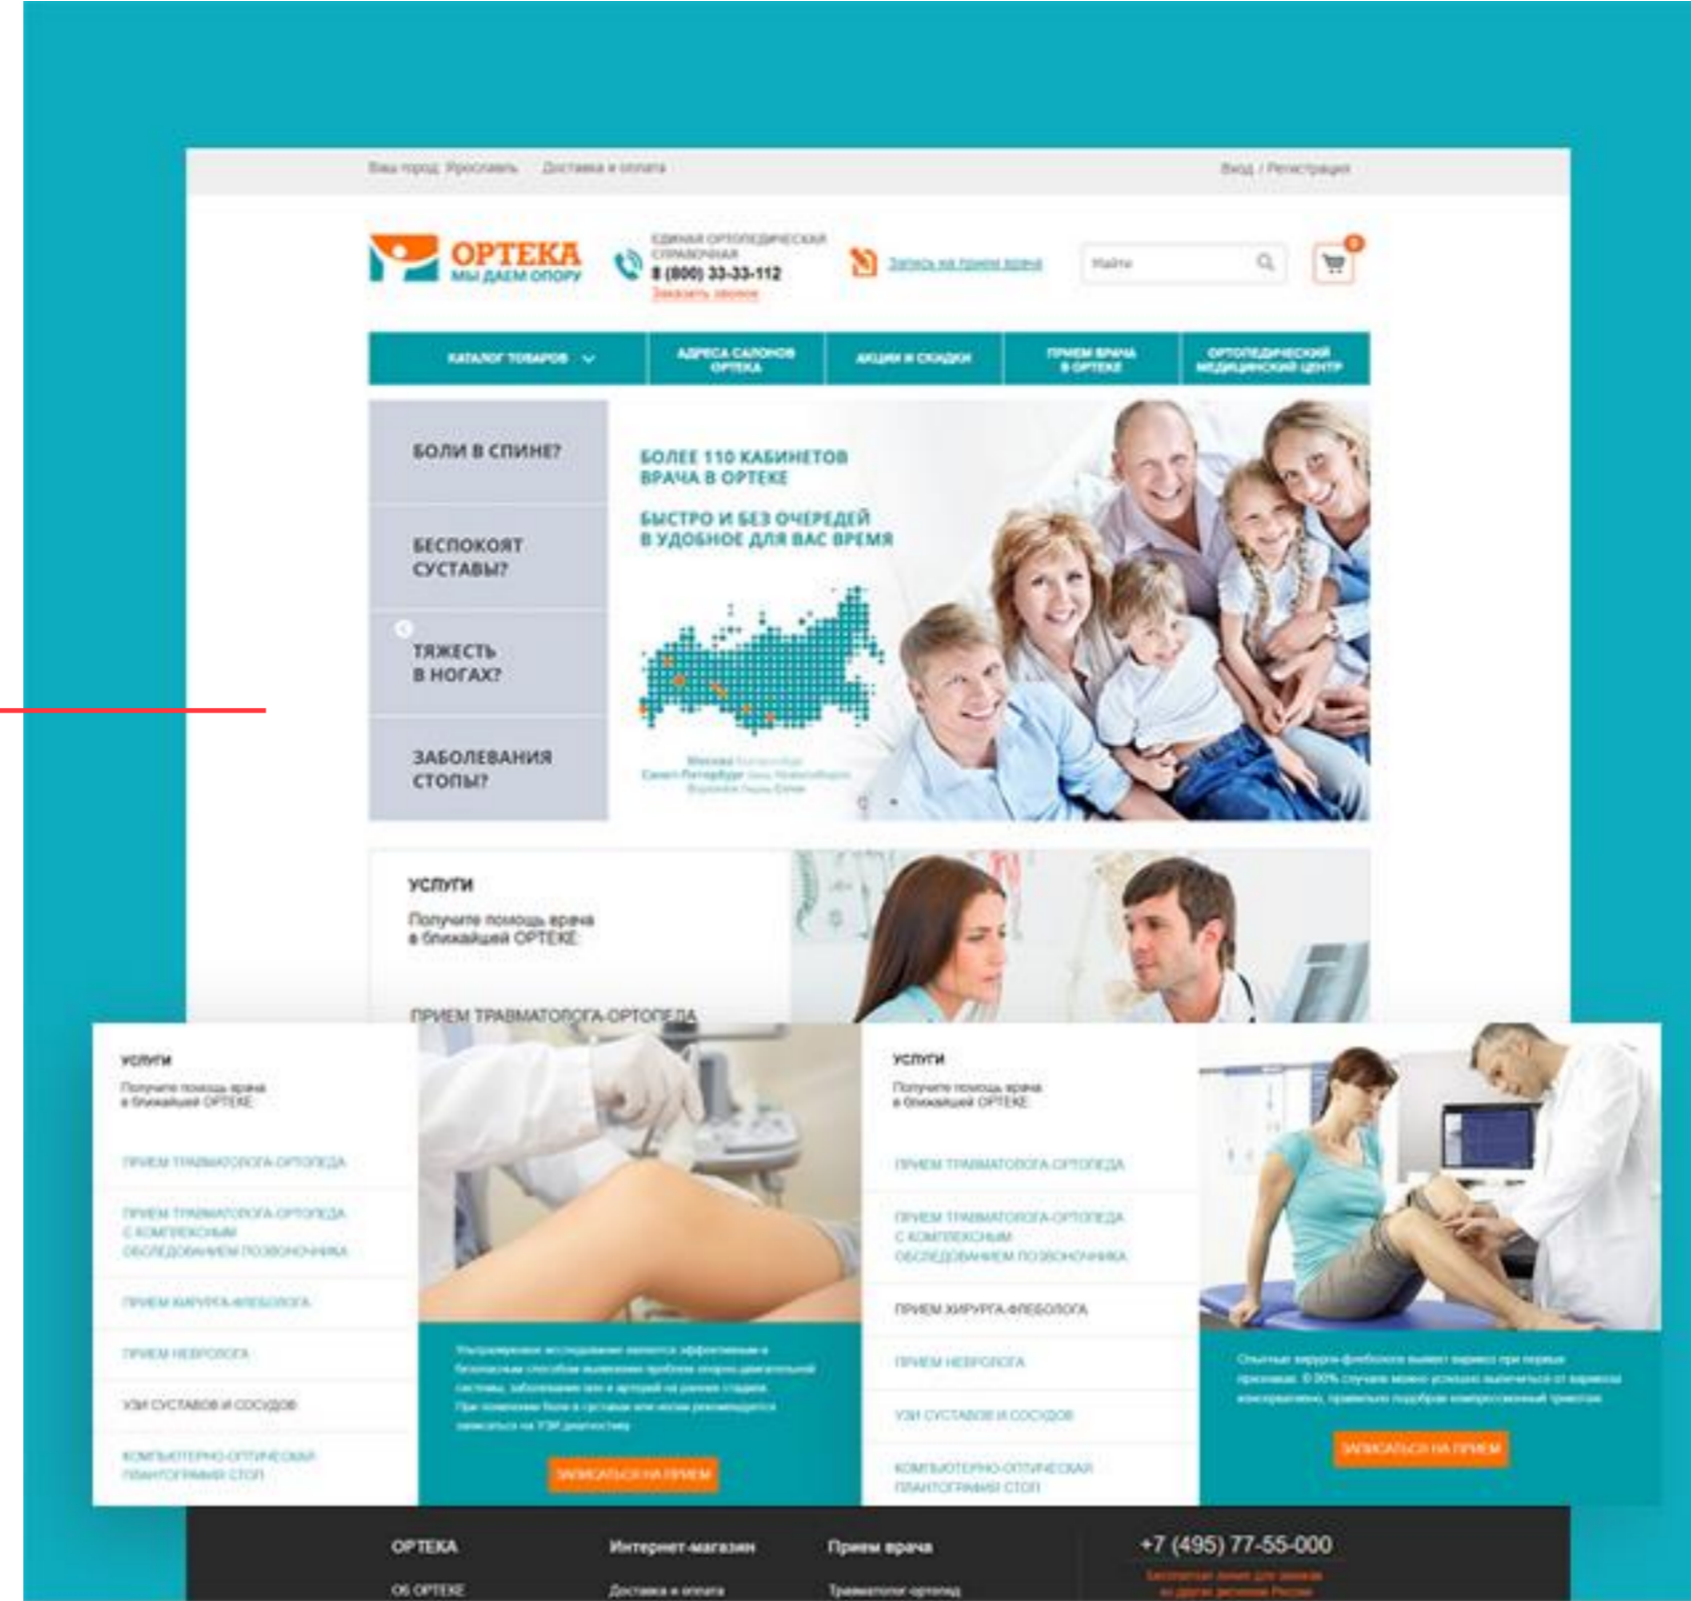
Ваш город: Ярославль   Доставка и оплата

Вход / Регистрация

ОРТЕКА
МЫ ДАЕМ ОПОРУ

ЕДИНАЯ ОРТОПЕДИЧЕСКАЯ СПРАВОЧНАЯ
8 (800) 33-33-112
Заказать звонок

Запись на прием врача

Найти

0

КАТАЛОГ ТОВАРОВ | АДРЕСА САЛОНОВ ОРТЕКА | АКЦИИ И СКИДКИ | ПРИЕМ ВРАЧА В ОРТЕКЕ | ОРТОПЕДИЧЕСКИЙ МЕДИЦИНСКИЙ ЦЕНТР

БОЛИ В СПИНЕ?

БЕСПОКОЯТ СУСТАВЫ?

ТЯЖЕСТЬ В НОГАХ?

ЗАБОЛЕВАНИЯ СТОПЫ?

БОЛЕЕ 110 КАБИНЕТОВ ВРАЧА В ОРТЕКЕ

БЫСТРО И БЕЗ ОЧЕРЕДЕЙ В УДОБНОЕ ДЛЯ ВАС ВРЕМЯ

Москва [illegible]
Санкт-Петербург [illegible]
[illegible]

УСЛУГИ
Получите помощь врача в ближайшей ОРТЕКЕ

ПРИЕМ ТРАВМАТОЛОГА-ОРТОПЕДА

УСЛУГИ
Получите помощь врача в ближайшей ОРТЕКЕ

ПРИЕМ ТРАВМАТОЛОГА-ОРТОПЕДА
ПРИЕМ ТРАВМАТОЛОГА-ОРТОПЕДА С КОМПЛЕКСНЫМ ОБСЛЕДОВАНИЕМ ПОЗВОНОЧНИКА
ПРИЕМ ХИРУРГА-ФЛЕБОЛОГА
ПРИЕМ НЕВРОЛОГА
УЗИ СУСТАВОВ И СОСУДОВ
КОМПЬЮТЕРНО-ОПТИЧЕСКАЯ ПЛАНТОГРАФИЯ СТОП

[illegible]

ЗАПИСАТЬСЯ НА ПРИЕМ

УСЛУГИ
Получите помощь врача в ближайшей ОРТЕКЕ

ПРИЕМ ТРАВМАТОЛОГА-ОРТОПЕДА
ПРИЕМ ТРАВМАТОЛОГА-ОРТОПЕДА С КОМПЛЕКСНЫМ ОБСЛЕДОВАНИЕМ ПОЗВОНОЧНИКА
ПРИЕМ ХИРУРГА-ФЛЕБОЛОГА
ПРИЕМ НЕВРОЛОГА
УЗИ СУСТАВОВ И СОСУДОВ
КОМПЬЮТЕРНО-ОПТИЧЕСКАЯ ПЛАНТОГРАФИЯ СТОП

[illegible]

ЗАПИСАТЬСЯ НА ПРИЕМ

ОРТЕКА
Об ОРТЕКЕ

Интернет-магазин
Доставка и оплата

Прием врача
Травматолог-ортопед

+7 (495) 77-55-000
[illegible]